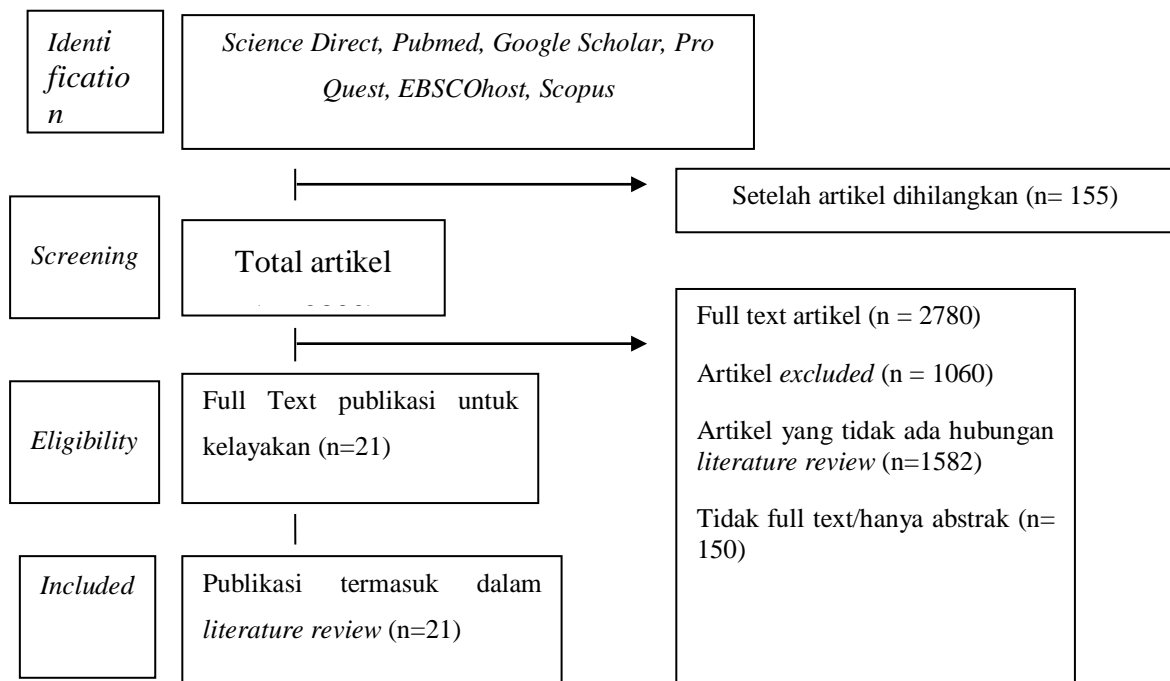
Identification

Science Direct, Pubmed, Google Scholar, Pro Quest, EBSCOhost, Scopus

Setelah artikel dihilangkan (n= 155)

Screening

Total artikel

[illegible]

Full text artikel (n = 2780)

Artikel excluded (n = 1060)

Artikel yang tidak ada hubungan literature review (n=1582)

Tidak full text/hanya abstrak (n= 150)

Eligibility

Full Text publikasi untuk kelayakan (n=21)

Included

Publikasi termasuk dalam literature review (n=21)